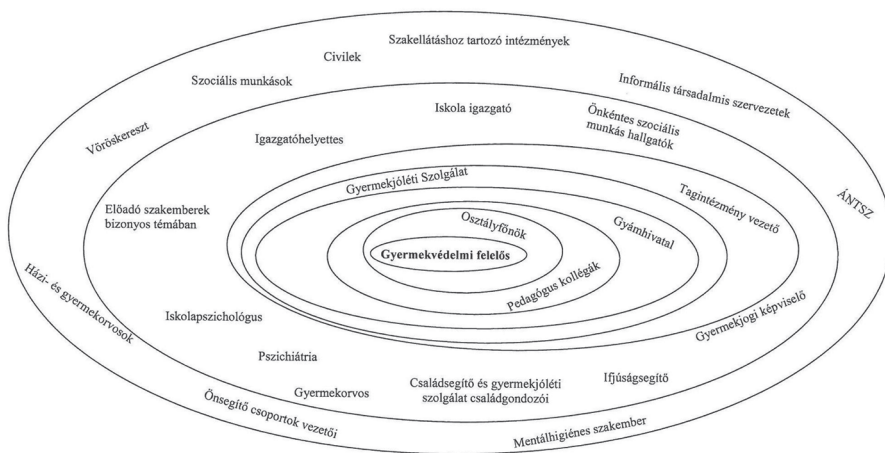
Szakellátáshoz tartozó intézmények

Civilek

Szociális munkások

Informális társadalmis szervezetek

Vöröskereszt

Iskola igazgató

Önkéntes szociális munkás hallgatók

Igazgatóhelyettes

ÁNTSZ

Gyermekjóléti Szolgálat

Tagintézmény vezető

Előadó szakemberek bizonyos témában

Osztályfőnök

Gyámhivatal

Gyermekvédelmi felelős

Pedagógus kollégák

Házi- és gyermekorvosok

Iskolapszichológus

Gyermekjogi képviselő

Pszichiátria

Ifjúságsegítő

Gyermekorvos

Családsegítő és gyermekjóléti szolgálat családgondozói

Önsegítő csoportok vezetői

Mentálhigiénes szakember